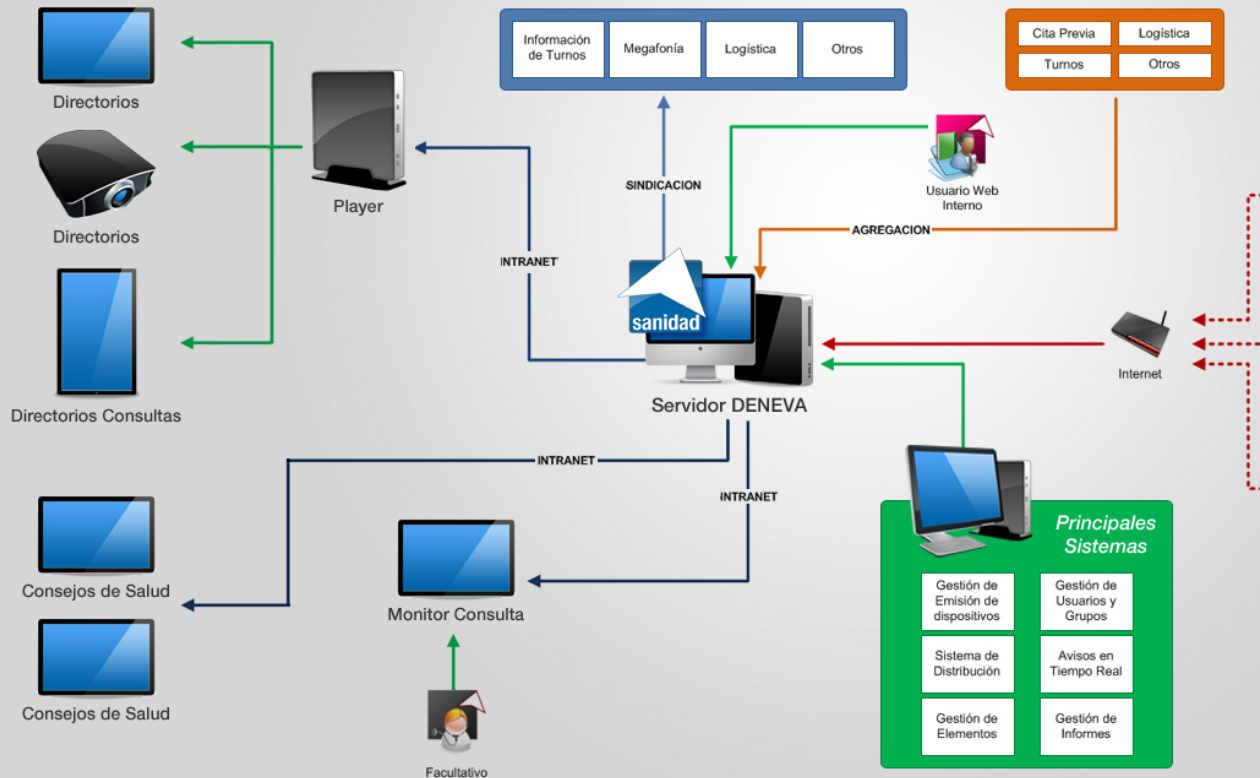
Directorios

Directorios

Directorios Consultas

Player

Información de Turnos

Megafonía

Logística

Otros

Cita Previa

Logística

Turnos

Otros

SINDICACION

Usuario Web Interno

AGREGACION

INTRANET

sanidad

Servidor DENEVA

Internet

INTRANET

INTRANET

Consejos de Salud

Consejos de Salud

Monitor Consulta

Facultativo

Principales Sistemas

Gestión de Emisión de dispositivos

Gestión de Usuarios y Grupos

Sistema de Distribución

Avisos en Tiempo Real

Gestión de Elementos

Gestión de Informes